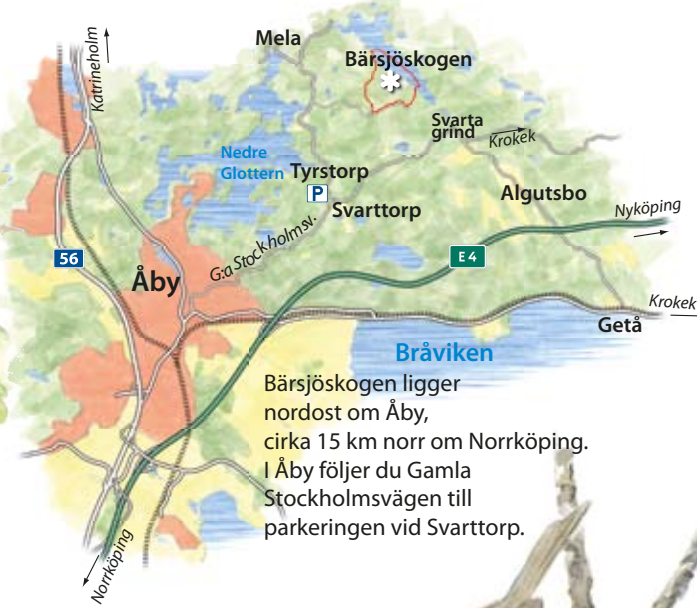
Katrineholm

Mela

Bärsjöskogen

Svarta grind

Krokek

Nedre Glottern

Tyrstorp

P

Algutsbo

Svarttorp

Nyköping

56

E 4

Åby

G:a Stockholmsv.

Krokek

Getå

Bråviken

Bärsjöskogen ligger nordost om Åby, cirka 15 km norr om Norrköping. I Åby följer du Gamla Stockholmsvägen till parkeringen vid Svarttorp.

Norrköping